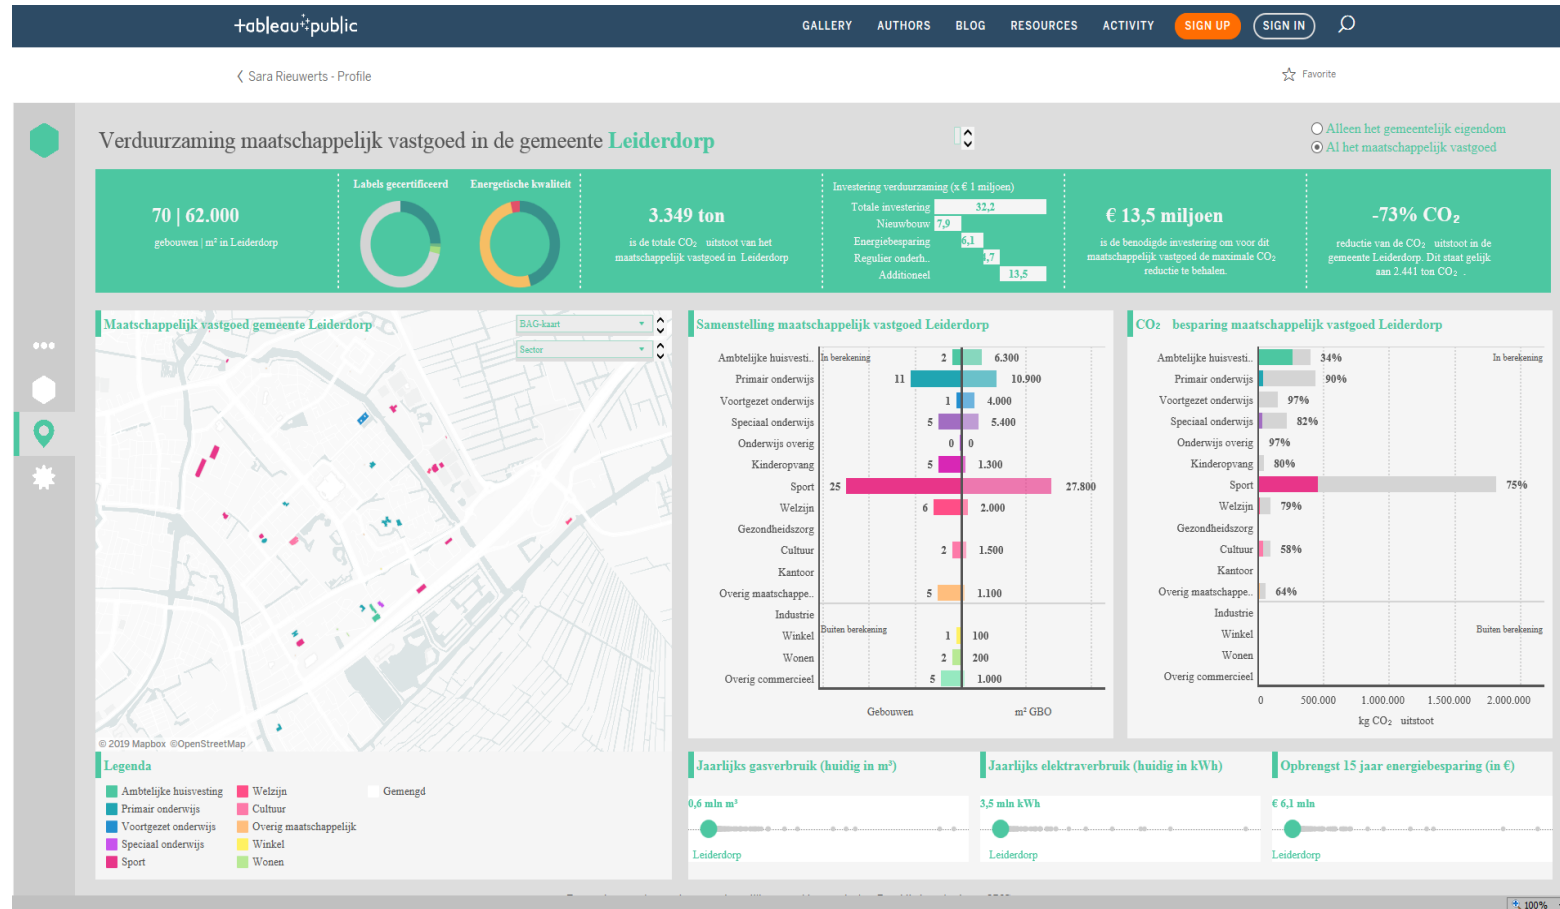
+tableau+public

GALLERY AUTHORS BLOG RESOURCES ACTIVITY SIGN UP SIGN IN

Sara Rieuwerts - Profile

Favorite

Verduurzaming maatschappelijk vastgoed in de gemeente Leiderdorp

Alleen het gemeentelijk eigendom
Al het maatschappelijk vastgoed

70 | 62.000
gebouwen | m² in Leiderdorp

Labels gecertificeerd

Energetische kwaliteit

3.349 ton
is de totale $CO_2$ uitstoot van het maatschappelijk vastgoed in Leiderdorp

Investering verduurzaming (x € 1 miljoen)
Totale investering 32,2
Nieuwbouw 7,9
Energiebesparing 6,1
Regulier onderh.. 4,7
Additioneel 13,5

€ 13,5 miljoen
is de benodigde investering om voor dit maatschappelijk vastgoed de maximale $CO_2$ reductie te behalen.

-73% $CO_2$
reductie van de $CO_2$ uitstoot in de gemeente Leiderdorp. Dit staat gelijk aan 2.441 ton $CO_2$.

Maatschappelijk vastgoed gemeente Leiderdorp
BAG-kaart
Sector
© 2019 Mapbox ©OpenStreetMap

Samenstelling maatschappelijk vastgoed Leiderdorp

| | In berekening | Gebouwen | m² GBO |
|---|---|---|---|
| Ambtelijke huisvesti.. | | 2 | 6.300 |
| Primair onderwijs | | 11 | 10.900 |
| Voortgezet onderwijs | | 1 | 4.000 |
| Speciaal onderwijs | | 5 | 5.400 |
| Onderwijs overig | | 0 | 0 |
| Kinderopvang | | 5 | 1.300 |
| Sport | | 25 | 27.800 |
| Welzijn | | 6 | 2.000 |
| Gezondheidszorg | | | |
| Cultuur | | 2 | 1.500 |
| Kantoor | | | |
| Overig maatschappe.. | | 5 | 1.100 |
| Industrie | Buiten berekening | | |
| Winkel | | 1 | 100 |
| Wonen | | 2 | 200 |
| Overig commercieel | | 5 | 1.000 |

Gebouwen m² GBO

$CO_2$ besparing maatschappelijk vastgoed Leiderdorp

In berekening
Ambtelijke huisvesti.. 34%
Primair onderwijs 90%
Voortgezet onderwijs 97%
Speciaal onderwijs 82%
Onderwijs overig 97%
Kinderopvang 80%
Sport 75%
Welzijn 79%
Gezondheidszorg
Cultuur 58%
Kantoor
Overig maatschappe.. 64%
Industrie
Buiten berekening
Winkel
Wonen
Overig commercieel
0 500.000 1.000.000 1.500.000 2.000.000
kg $CO_2$ uitstoot

Legenda
Ambtelijke huisvesting
Primair onderwijs
Voortgezet onderwijs
Speciaal onderwijs
Sport
Welzijn
Cultuur
Overig maatschappelijk
Winkel
Wonen
Gemengd

Jaarlijks gasverbruik (huidig in m³)
0,6 mln m³
Leiderdorp

Jaarlijks elektraverbruik (huidig in kWh)
3,5 mln kWh
Leiderdorp

Opbrengst 15 jaar energiebesparing (in €)
€ 6,1 mln
Leiderdorp

100%